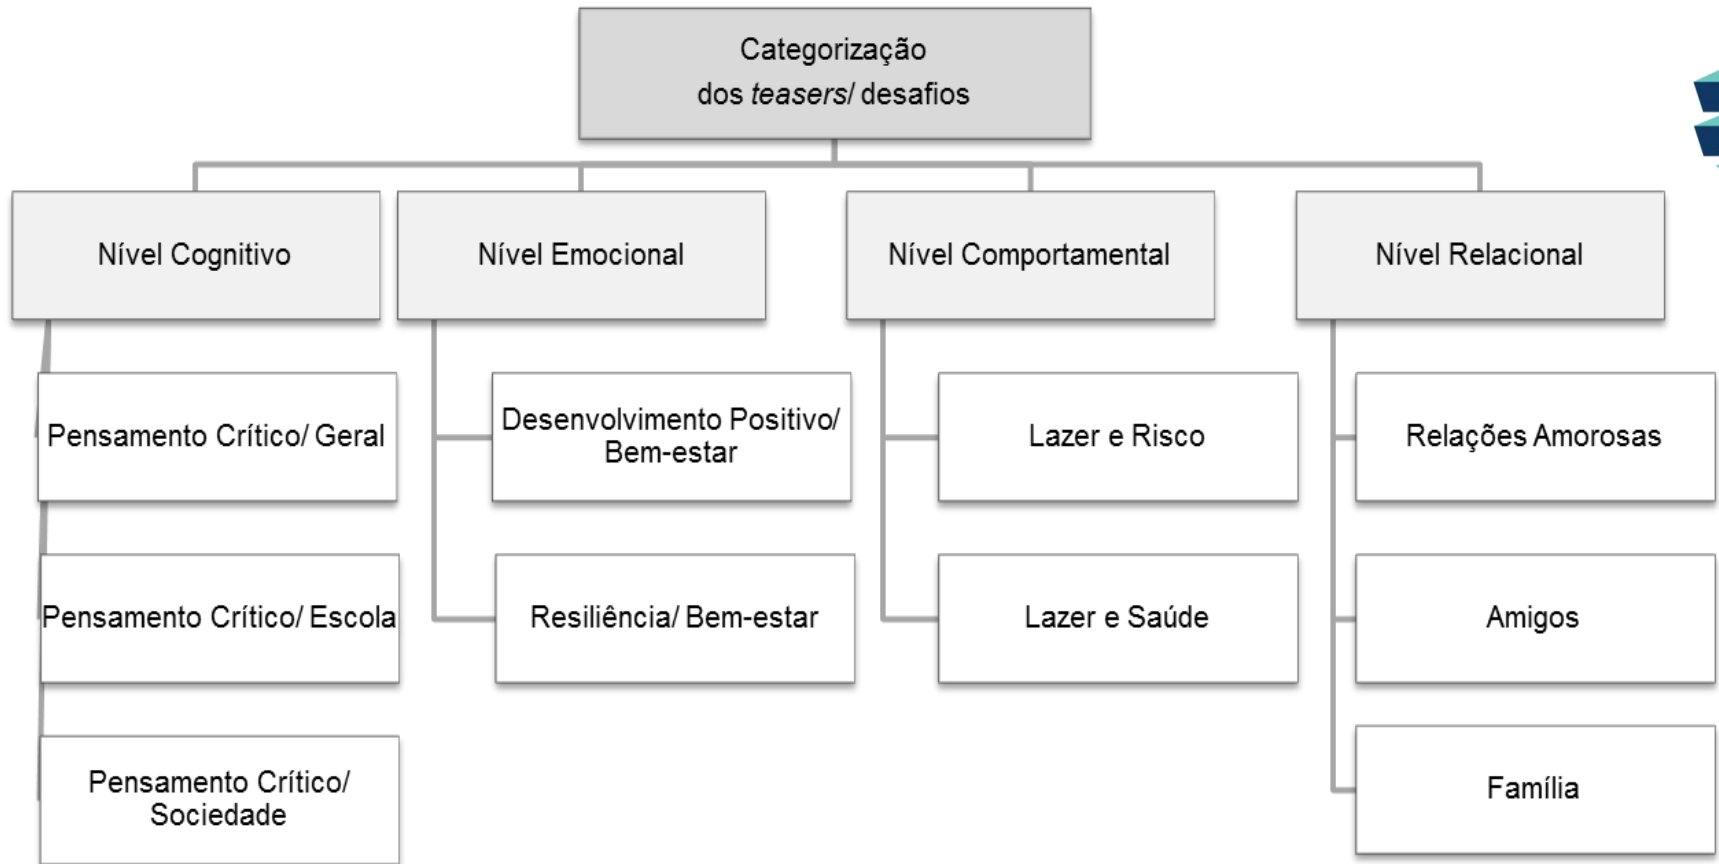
Categorização
dos *teasers*/ desafios

Nível Cognitivo

Pensamento Crítico/ Geral

Pensamento Crítico/ Escola

Pensamento Crítico/ Sociedade

Nível Emocional

Desenvolvimento Positivo/ Bem-estar

Resiliência/ Bem-estar

Nível Comportamental

Lazer e Risco

Lazer e Saúde

Nível Relacional

Relações Amorosas

Amigos

Família